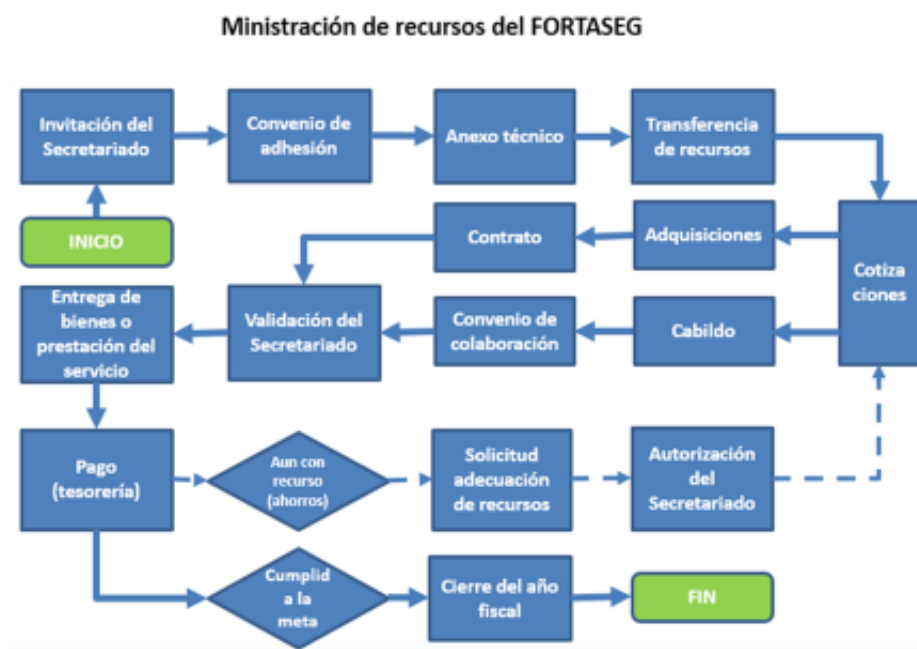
Ministración de recursos del FORTASEG

Invitación del Secretariado

Convenio de adhesión

Anexo técnico

Transferencia de recursos

INICIO

Contrato

Adquisiciones

Cotiza ciones

Entrega de bienes o prestación del servicio

Validación del Secretariado

Convenio de colaboración

Cabildo

Pago (tesorería)

Aun con recurso (ahorros)

Solicitud adecuación de recursos

Autorización del Secretariado

Cumplid a la meta

Cierre del año fiscal

FIN